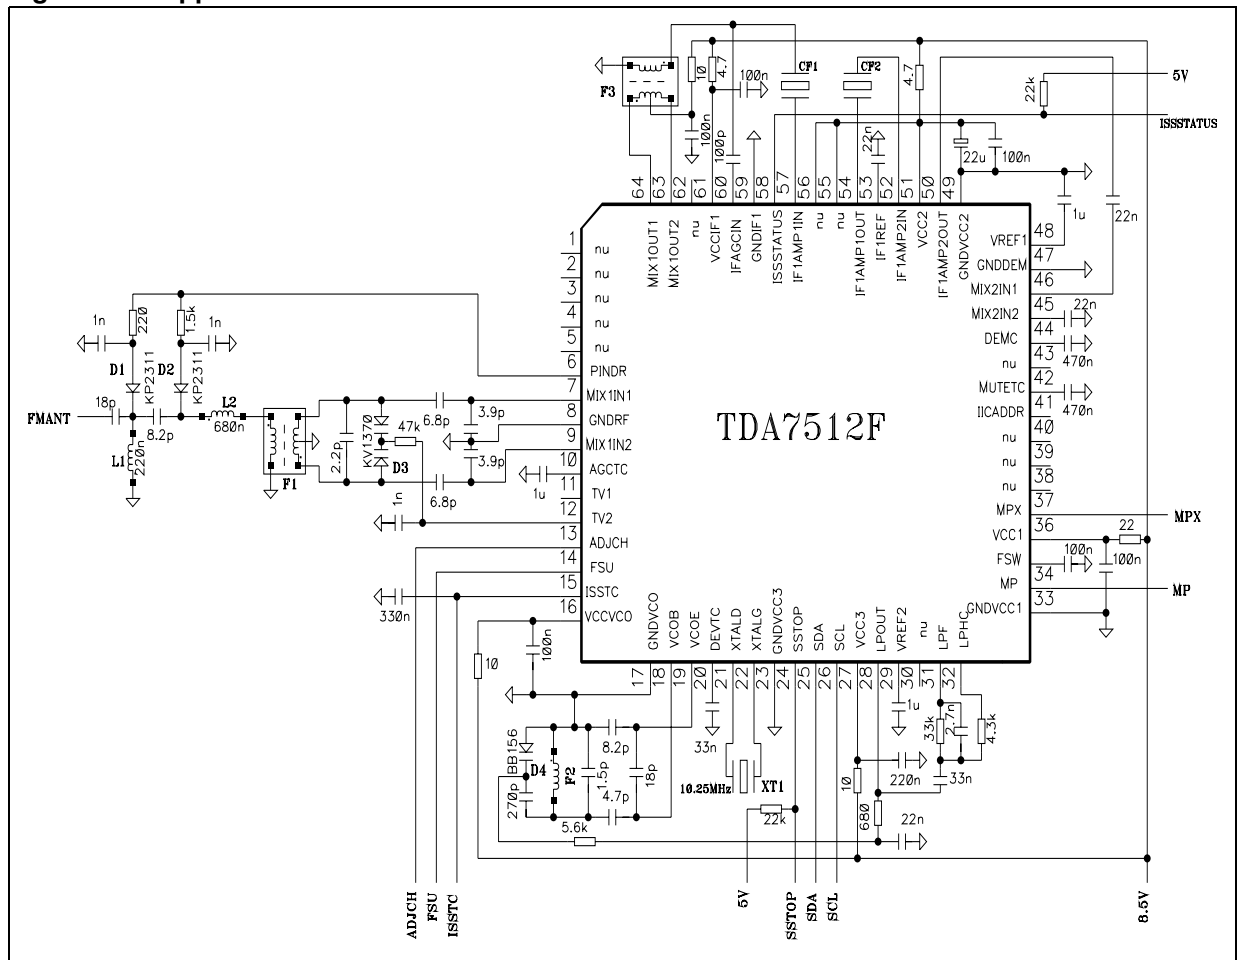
F3
10
4.7
100n
100n
100p
CF1
CF2
4.7
22k
5V
ISSSTATUS
22n
22u
100n
64 63 62 61 60 59 58 57 56 55 54 53 52 51 50 49
MIX1OUT1 MIX1OUT2 nu VCCIF1 IFAGCIN GNDIF1 ISSSTATUS IF1AMP1IN nu nu IF1AMP1OUT IF1REF IF1AMP2IN VCC2 IF1AMP2OUT GNDVCC2
1u
22n
1 nu
2 nu
3 nu
4 nu
5 nu
6 PINDR
7 MIX1IN1
8 GNDRF
9 MIX1IN2
10 AGCTC
11 TV1
12 TV2
13 ADJCH
14 FSU
15 ISSTC
16 VCCVCO
VREF1 48
GNDDEM 47
MIX2IN1 46
MIX2IN2 45
DEMC 44
nu 43
MUTETC 42
IICADDR 41
nu 40
nu 39
nu 38
MPX 37
VCC1 36
FSW 35
MP 34
GNDVCC1 33
22n
470n
470n
MPX
22
100n
100n
MP
TDA7512F
1n
220
1.5k
1n
D1
KP2311
D2
KP2311
FMANT
18p
8.2p
L2
680n
L1
220n
F1
2.2p
KV1370
D3
47k
6.8p
3.9p
3.9p
6.8p
1n
1u
330n
GNDVCO VCOB VCOE DEVTC XTALD XTALG GNDVCC3 SSTOP SDA SCL VCC3 LPOUT VREF2 nu LPF LPHC
17 18 19 20 21 22 23 24 25 26 27 28 29 30 31 32
10
100n
BB156
D4
F2
270p
8.2p
1.5p
4.7p
18p
5.6k
33n
10.25MHz
XT1
22k
1u
10
680
220n
33k
2.7n
4.3k
33n
22n
ADJCH
FSU
ISSTC
5V
SSTOP
SDA
SCL
8.5V